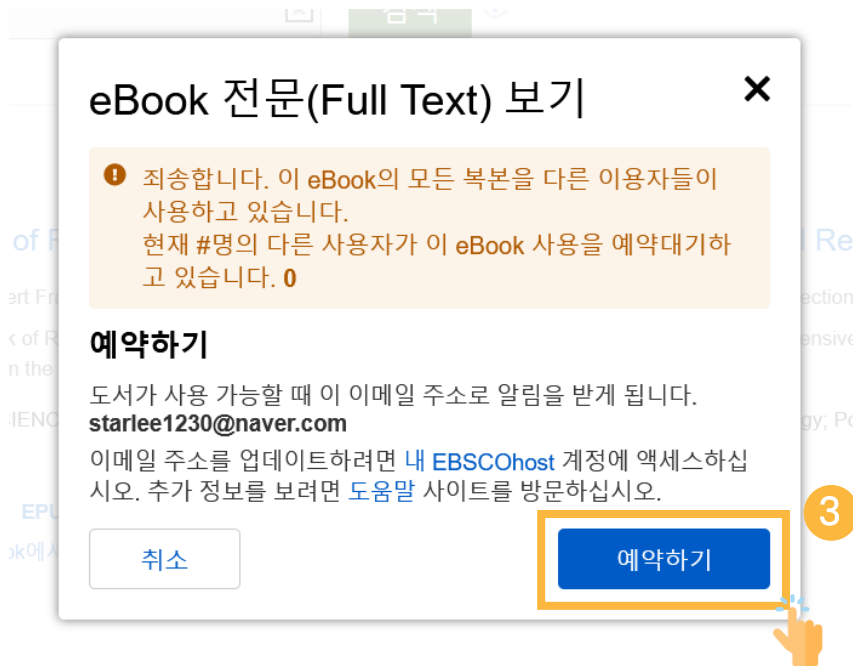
eBook 전문(Full Text) 보기

죄송합니다. 이 eBook의 모든 복본을 다른 이용자들이 사용하고 있습니다.
현재 #명의 다른 사용자가 이 eBook 사용을 예약대기하고 있습니다. 0

예약하기

도서가 사용 가능할 때 이 이메일 주소로 알림을 받게 됩니다.
starlee1230@naver.com
이메일 주소를 업데이트하려면 내 EBSCOhost 계정에 액세스하십시오. 추가 정보를 보려면 도움말 사이트를 방문하십시오.

취소

예약하기

3